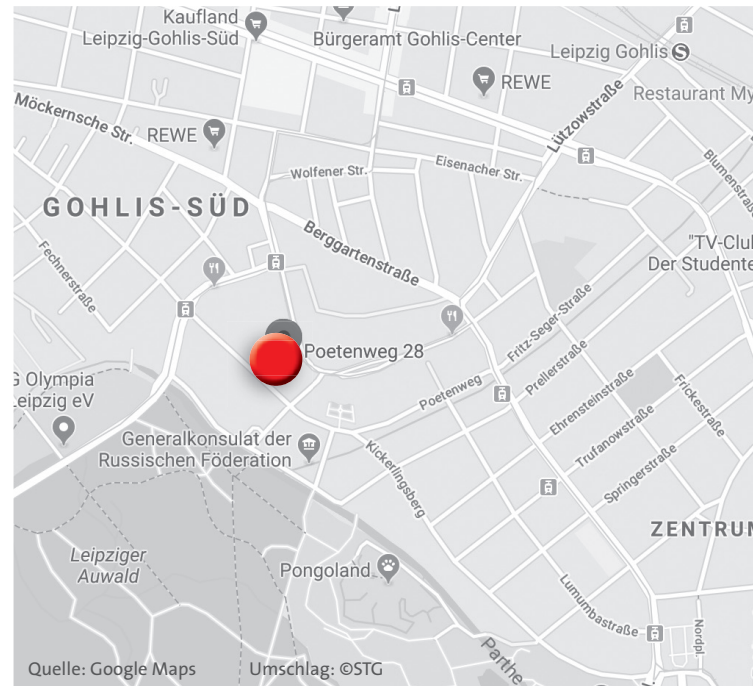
Kaufland
Leipzig-Gohlis-Süd
Bürgeramt Gohlis-Center
Leipzig Gohlis
REWE
Restaurant My
Möckernsche Str.
REWE
Lützowstraße
Wolfener Str.
Eisenacher Str.
GOHLIS-SÜD
Blumenstraße
Berggartenstraße
"TV-Club
Der Studente
Fechnerstraße
Fritz-Seger-Straße
Poetenweg 28
Poetenweg
Prellerstraße
G Olympia
Leipzig eV
Ehrensteinstraße
Trufanowstraße
Frickestraße
Generalkonsulat der
Russischen Föderation
Kickerlingsberg
Springerstraße
ZENTRUM
Leipziger
Auwald
Pongoland
Lumumbastraße
Nordpl.
Parthe
Quelle: Google Maps
Umschlag: ©STG